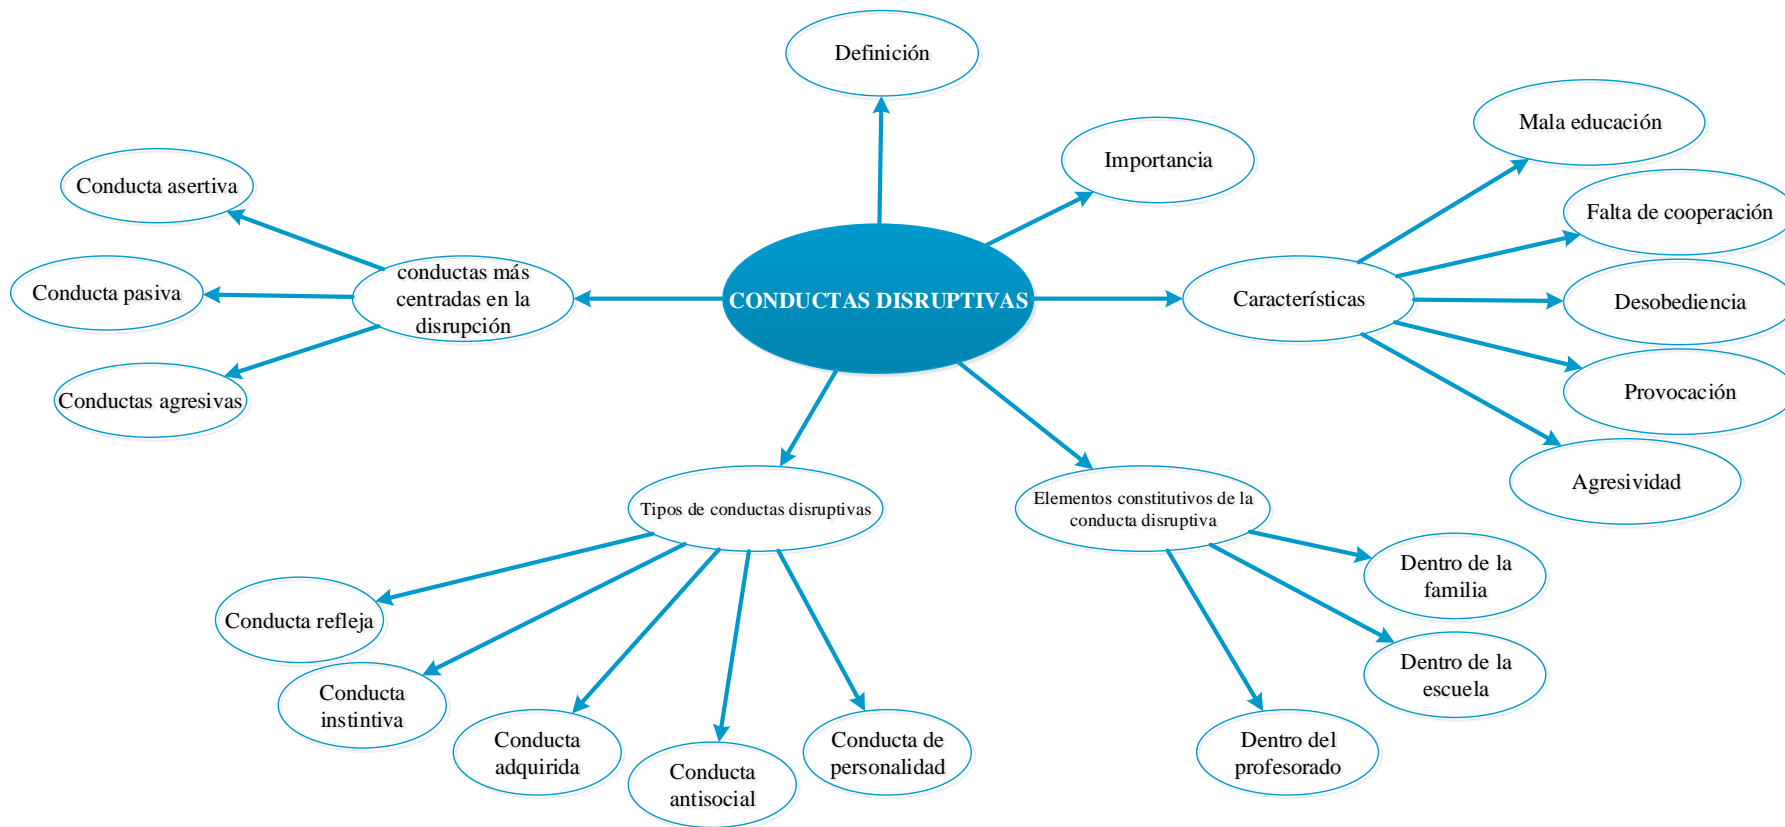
CONDUCTAS DISRUPTIVAS

Definición

Importancia

Características

Mala educación

Falta de cooperación

Desobediencia

Provocación

Agresividad

conductas más centradas en la disrupción

Conducta asertiva

Conducta pasiva

Conductas agresivas

Tipos de conductas disruptivas

Conducta refleja

Conducta instintiva

Conducta adquirida

Conducta antisocial

Conducta de personalidad

Elementos constitutivos de la conducta disruptiva

Dentro de la familia

Dentro de la escuela

Dentro del profesorado